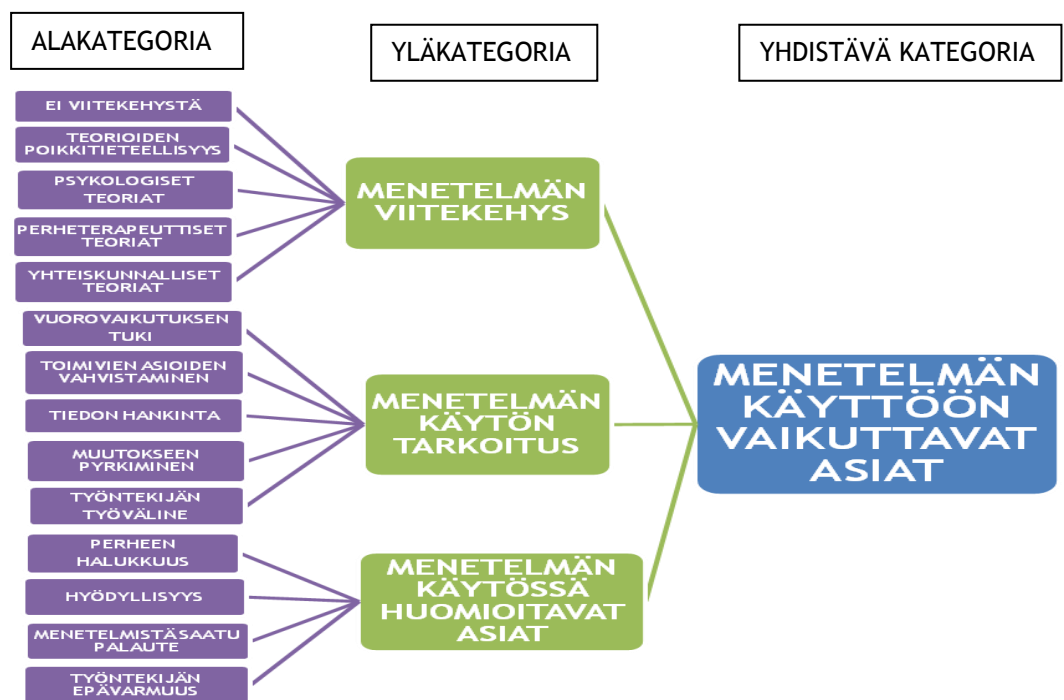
ALAKATEGORIA

YLÄKATEGORIA

YHDISTÄVÄ KATEGORIA

EI VIITEKEHYSTÄ

TEORIOIDEN POIKKITIETEELLISYYS

PSYKOLOGISET TEORIAT

PERHETERAPEUTTISET TEORIAT

YHTEISKUNNALLISET TEORIAT

MENETELMÄN VIITEKEHYS

VUOROVAIKUTUKSEN TUKI

TOIMIVIEN ASIOIDEN VAHVISTAMINEN

TIEDON HANKINTA

MUUTOKSEEN PYRKIMINEN

TYÖNTEKIJÄN TYÖVÄLINE

MENETELMÄN KÄYTÖN TARKOITUS

PERHEEN HALUKKUUS

HYÖDYLLISYYS

MENETELMISTÄSAATU PALAUTE

TYÖNTEKIJÄN EPÄVARMUUS

MENETELMÄN KÄYTÖSSÄ HUOMIOITAVAT ASIAT

MENETELMÄN KÄYTTÖÖN VAIKUTTAVAT ASIAT